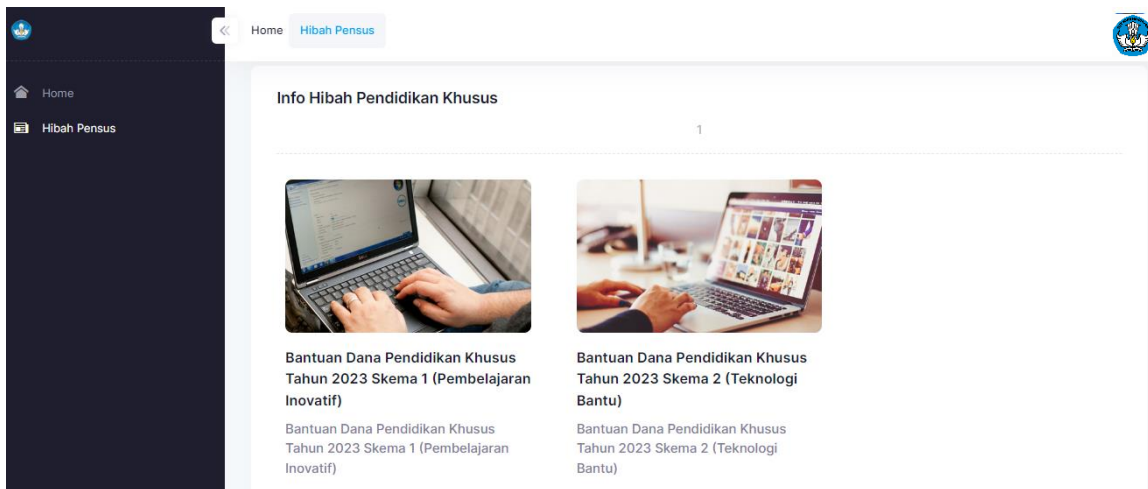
Home
Hibah Pensus

Home Hibah Pensus

Info Hibah Pendidikan Khusus

1

Bantuan Dana Pendidikan Khusus Tahun 2023 Skema 1 (Pembelajaran Inovatif)

Bantuan Dana Pendidikan Khusus Tahun 2023 Skema 1 (Pembelajaran Inovatif)

Bantuan Dana Pendidikan Khusus Tahun 2023 Skema 2 (Teknologi Bantu)

Bantuan Dana Pendidikan Khusus Tahun 2023 Skema 2 (Teknologi Bantu)